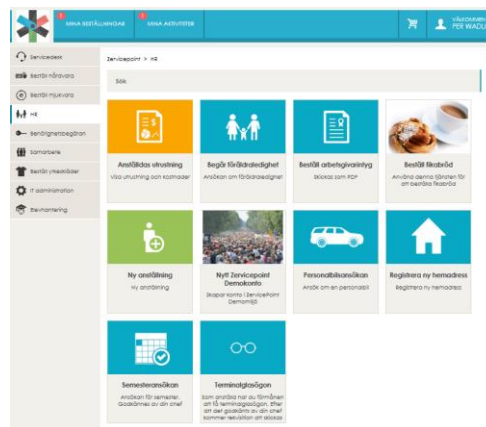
MINA BESTÄLLNINGAR
MINA AKTIVITETER
VÄLKOMMEN
PER WADU

Servicedesk
Beställ hårdvara
Beställ mjukvara
HR
Behörighetsbegäran
Samarbete
Beställ yrkeskläder
IT administration
Elevhantering

Servicepoint > HR

Sök

Anställdas utrustning
Visa utrustning och kostnader

Begär föräldraledighet
Ansökan om föräldraledighet

Beställ arbetsgivarintyg
Skickas som PDF

Beställ fikabröd
Använd denna tjänsten för att beställa fikabröd

Ny anställning
Ny anställning

Nytt Zervicepoint Demokonto
Skapar konto i ZervicePoint Demomiljö

Personalbilsansökan
Ansök om en personalbil

Registrera ny hemadress
Registrera ny hemadress

Semesteransökan
Ansökan för semester. Godkännes av din chef

Terminalglasögon
Ansökan att du har rätt till förmånen att få terminalglasögon. Efter att det godkänts av din chef kommer rekvisition att skickas